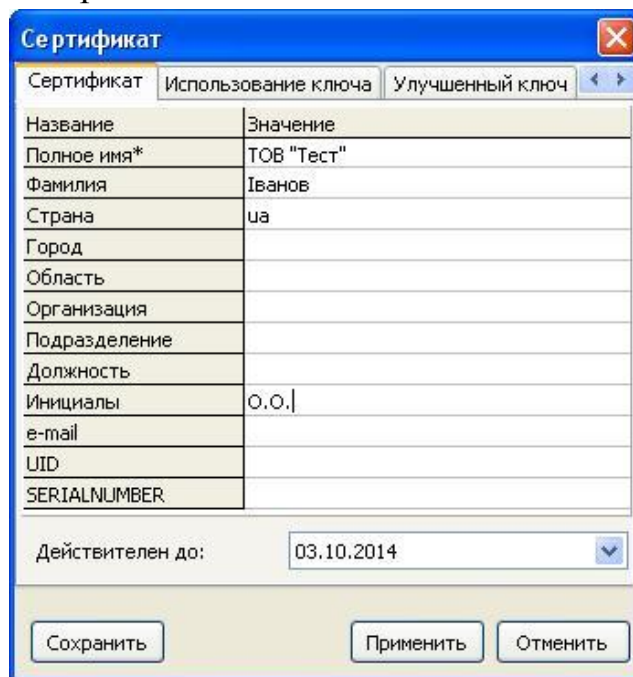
Сертификат

Сертификат | Использование ключа | Улучшенный ключ

| Название | Значение |
|---|---|
| Полное имя* | ТОВ "Тест" |
| Фамилия | Іванов |
| Страна | ua |
| Город | |
| Область | |
| Организация | |
| Подразделение | |
| Должность | |
| Инициалы | О.О. |
| e-mail | |
| UID | |
| SERIALNUMBER | |

Действителен до: 03.10.2014

Сохранить

Применить

Отменить